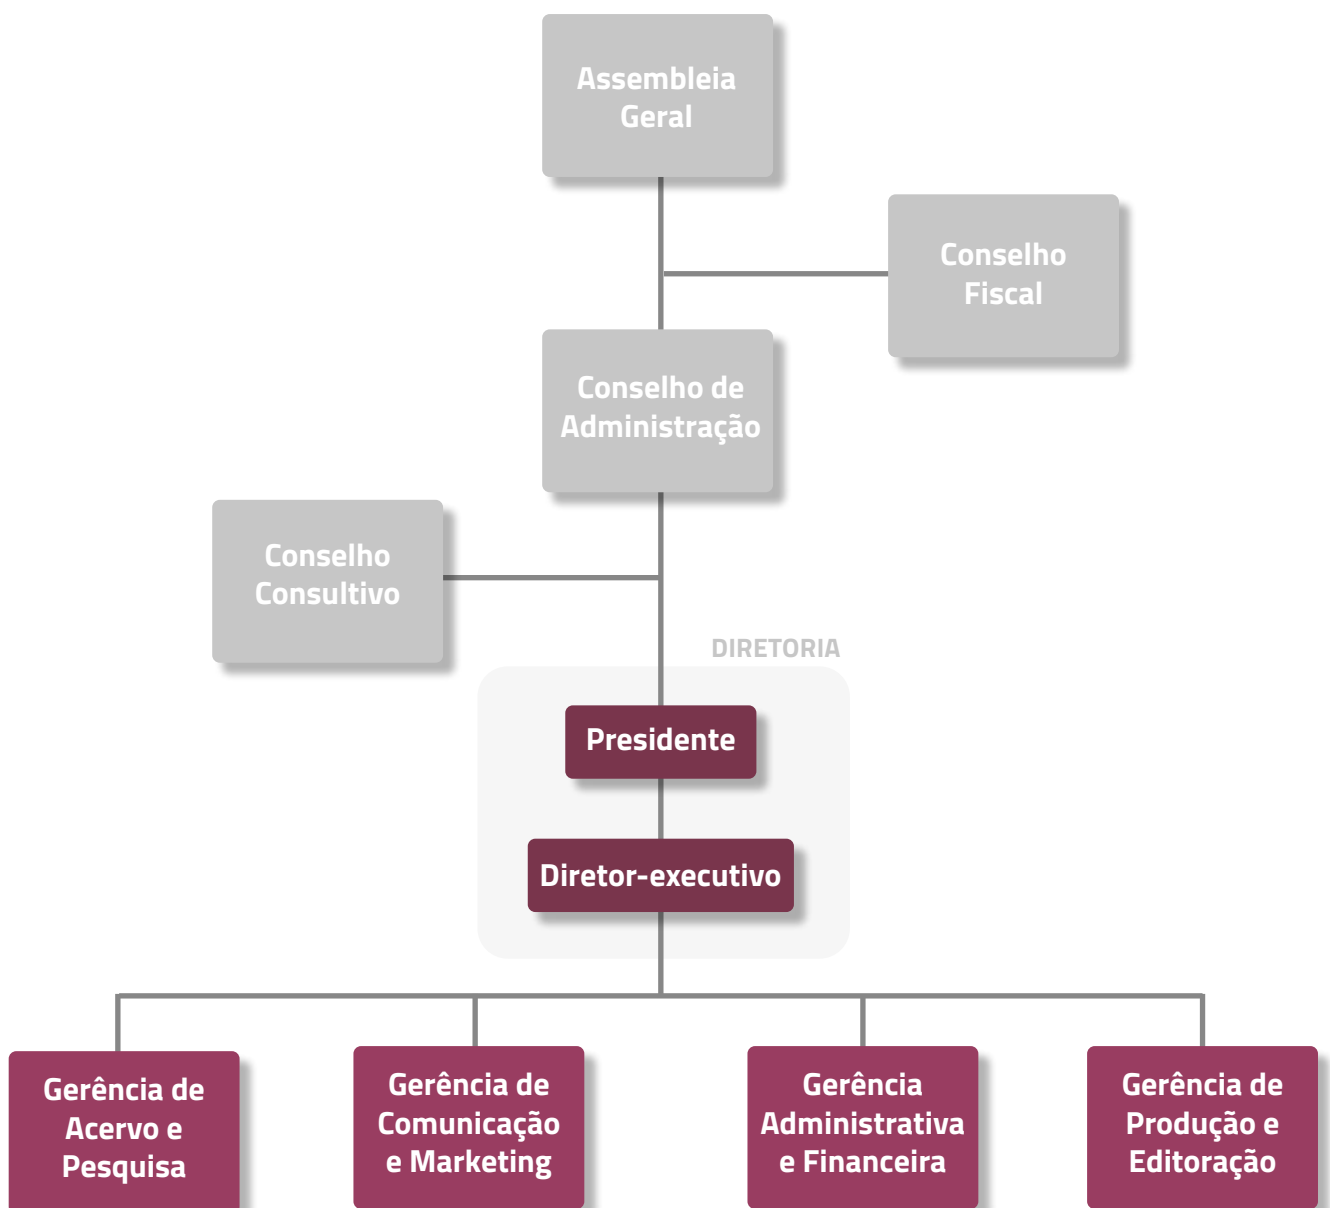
Assembleia Geral

Conselho Fiscal

Conselho de Administração

Conselho Consultivo

DIRETORIA

Presidente

Diretor-executivo

Gerência de Acervo e Pesquisa

Gerência de Comunicação e Marketing

Gerência Administrativa e Financeira

Gerência de Produção e Editoração